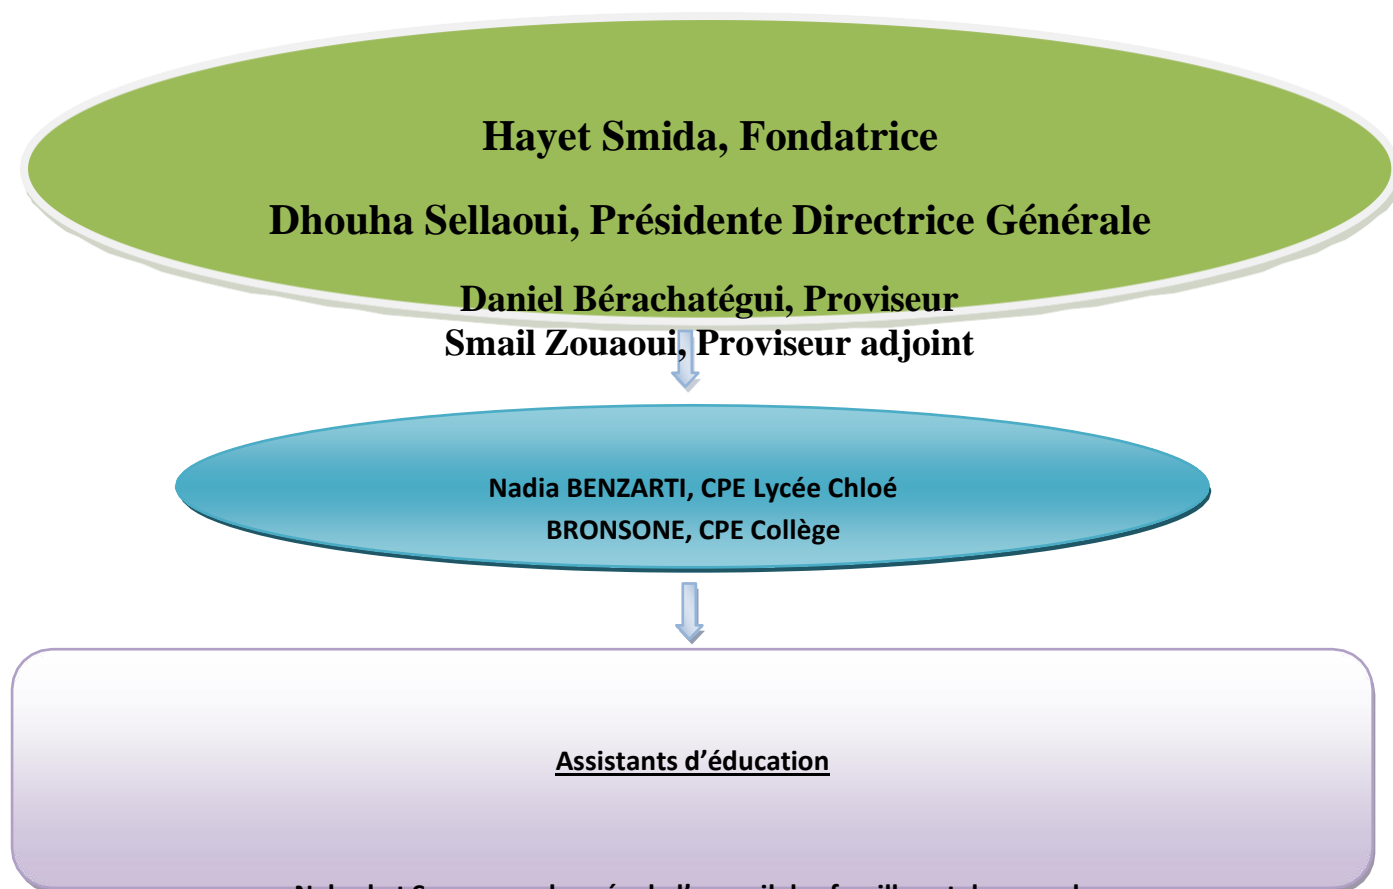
Hayet Smida, Fondatrice

Dhouha Sellaoui, Présidente Directrice Générale

Daniel Bérachatégui, Proviseur
Smail Zouaoui, Proviseur adjoint

Nadia BENZARTI, CPE Lycée Chloé
BRONSONE, CPE Collège

Assistants d'éducation

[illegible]